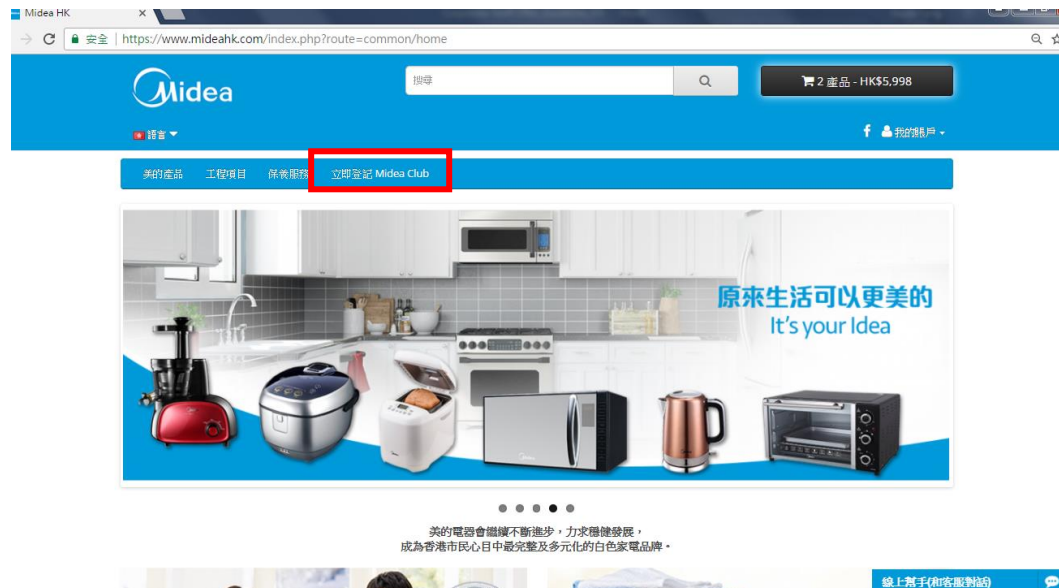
Midea HK

安全 | https://www.mideahk.com/index.php?route=common/home

Midea

搜尋

2 產品 - HK$5,998

語言

我的帳戶

美的產品 工程項目 保養服務 立即登記 Midea Club

原來生活可以更美的
It's your Idea

美的電器會繼續不斷進步，力求穩健發展，
成為香港市民心目中最完整及多元化的白色家電品牌。

線上幫手(和客服對話)